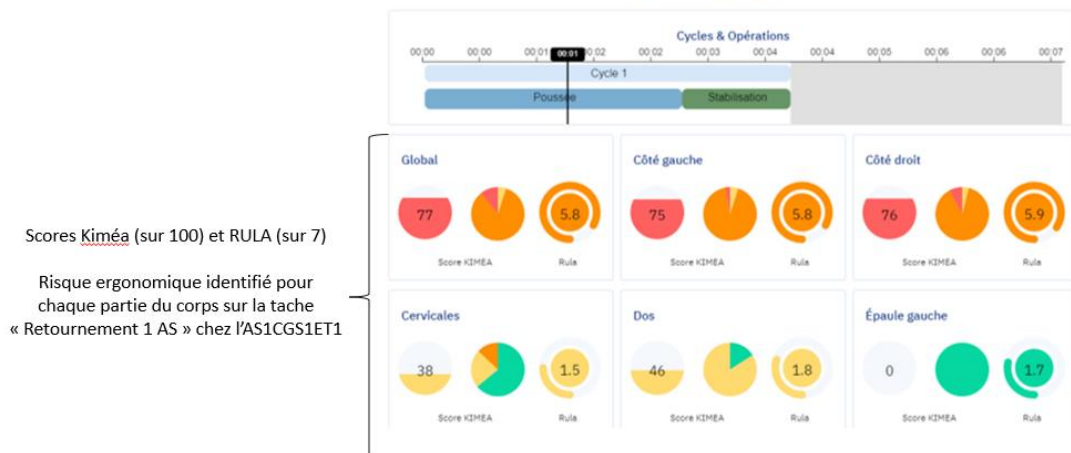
Scores Kiméa (sur 100) et RULA (sur 7)

Risque ergonomique identifié pour chaque partie du corps sur la tache « Retournement 1 AS » chez l'AS1CGS1ET1

Cycles & Opérations

00:00 00:00 00:01 00:01 00:02 00:02 00:03 00:04 00:04 00:05 00:06 00:06 00:07

Cycle 1

Poussée

Stabilisation

Global

77

5.8

Score KIMEA

Rula

Côté gauche

75

5.8

Score KIMEA

Rula

Côté droit

76

5.9

Score KIMEA

Rula

Cervicales

38

1.5

Score KIMEA

Rula

Dos

46

1.8

Score KIMEA

Rula

Épaule gauche

0

1.7

Score KIMEA

Rula